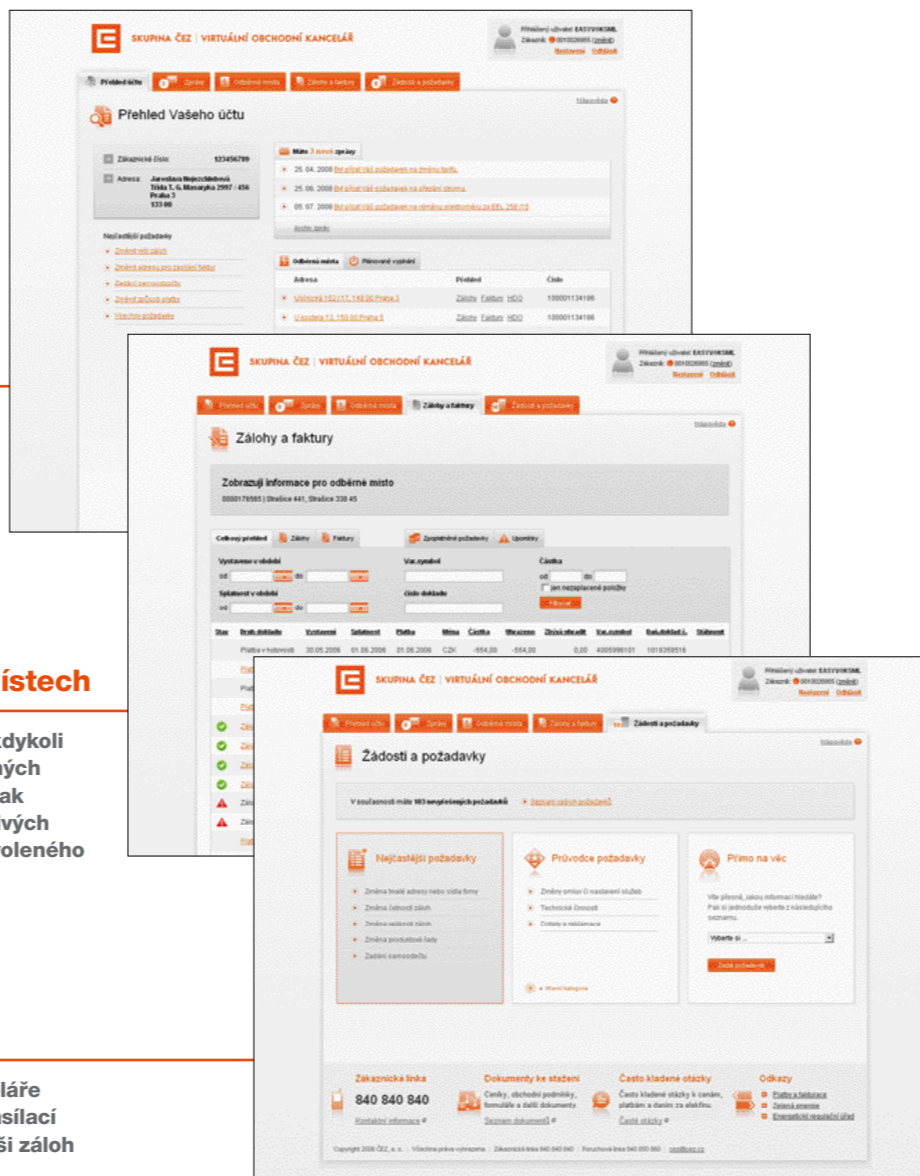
SKUPINA ČEZ | VIRTUÁLNÍ OBCHODNÍ KANCELÁŘ

Přihlášený uživatel EASYVIKSML
Zákazník: 0010026965 (změnit)
Nastavení Odhlásit

Přehled účtu | Zprávy | Odběrná místa | Zálohy a faktury | Žádosti a požadavky

Nápověda

Přehled Vašeho účtu

Zákaznické číslo: 123456789
Adresa: Jaroslava Nejezchlebová Třída T. G. Masaryka 2997 / 456 Praha 3 133 00

Máte 3 nové zprávy
25. 04. 2008 Byl přijat Váš požadavek na změnu tarifu
25. 06. 2008 Byl přijat Váš požadavek na přepis smlouvy
05. 07. 2008 Byl přijat Váš požadavek na rámcovou smlouvu za EEL 256 / 13
Archiv zpráv

Nejčastější požadavky
Změnit výši záloh
Změnit adresu pro zasílání faktur
Zadání samoodečtu
Změnit způsob platby
Všechny požadavky

Odběrná místa | Plánované vypínání
| Adresa | Přehled | Číslo |
|---|---|---|
| Uzlová 152 / 17, 149 00 Praha 3 | Zálohy Faktury HDO | 100001134166 |
| U kostela 13, 150 00 Praha 5 | Zálohy Faktury HDO | 100001134166 |

SKUPINA ČEZ | VIRTUÁLNÍ OBCHODNÍ KANCELÁŘ

Přihlášený uživatel EASYVIKSML
Zákazník: 0010026965 (změnit)
Nastavení Odhlásit

Přehled účtu | Zprávy | Odběrná místa | Zálohy a faktury | Žádosti a požadavky

Nápověda

Zálohy a faktury

Zobrazuji informace pro odběrné místo
0000176565 | Strašice 441, Strašice 338 45

Celkový přehled | Zálohy | Faktury | Zpoplatněné požadavky | Upomínky

Vystaveno v období od do
Var. symbol
Částka od do
jen nezaplacené položky
Splatnost v období od do
Číslo dokladu
Filtrovat

| Stav | Druh dokladu | Vystaveno | Splatnost | Platba | Měna | Částka | Nezaplaceno | Zbývá uhradit | Var. symbol | Bal. doklad č. | Stáhnout |
|---|---|---|---|---|---|---|---|---|---|---|---|
| | Platba v hotovosti | 30.05.2006 | 01.06.2006 | 01.06.2006 | CZK | -554,00 | -554,00 | 0,00 | 4005996101 | 1018359516 | |

ístech

kdykoli
ných
ak
vých
oleného

láře
sílací
ší záloh

SKUPINA ČEZ | VIRTUÁLNÍ OBCHODNÍ KANCELÁŘ

Přihlášený uživatel EASYVIKSML
Zákazník: 0010026965 (změnit)
Nastavení Odhlásit

Přehled účtu | Zprávy | Odběrná místa | Zálohy a faktury | Žádosti a požadavky

Nápověda

Žádosti a požadavky

V současnosti máte 103 nevyřešených požadavků Seznam vašich požadavků

Nejčastější požadavky
Změna trvalé adresy nebo sídla firmy
Změna četnosti záloh
Změna velikosti záloh
Změna produktové řady
Zadání samoodečtu

Průvodce požadavky
Změny smluv či nastavení služeb
Technické činnosti
Dotazy a reklamace
Hlavní kategorie

Přímo na věc
Víte přesně, jakou informaci hledáte? Pak si jednoduše vyberte z následujícího seznamu.
Vyberte si ...
Zadat požadavek

Zákaznická linka
840 840 840
Kontaktní informace

Dokumenty ke stažení
Ceníky, obchodní podmínky, formuláře a další dokumenty.
Seznam dokumentů

Často kladené otázky
Často kladené otázky k cenám, platbám a daním za elektřinu.
Časté otázky

Odkazy
Platby a fakturace
Zelená energie
Energetický regulační úřad

Copyright 2006 ČEZ, a. s. | Všechna práva vyhrazena | Zákaznická linka 840 840 840 | Poruchová linka 840 850 860 | cez@cez.cz